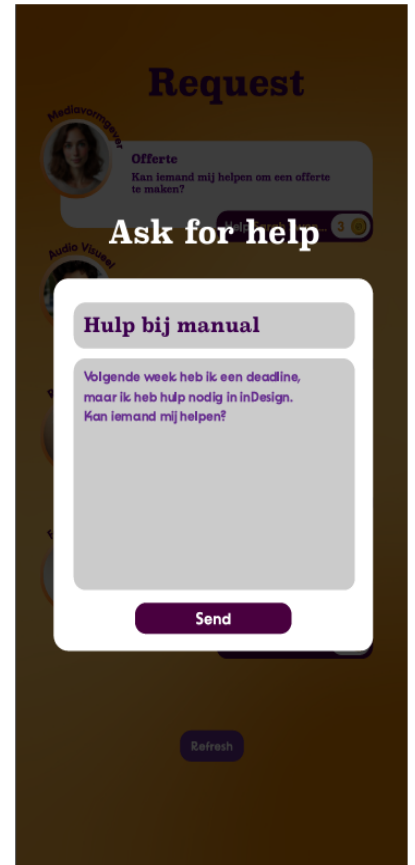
Request

Mediavormgever

Offerte

Kan iemand mij helpen om een offerte te maken?

Help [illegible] 3

Ask for help

Audio Visueel

Hulp bij manual

Volgende week heb ik een deadline, maar ik heb hulp nodig in inDesign. Kan iemand mij helpen?

Send

Refresh